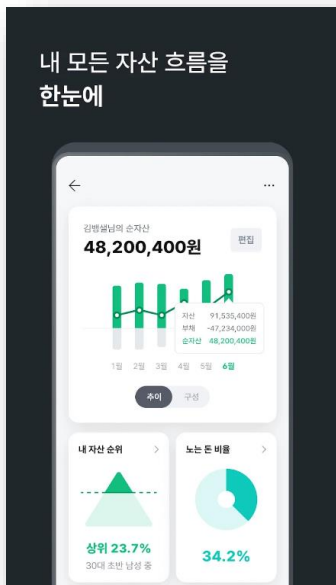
내 모든 자산 흐름을
한눈에

←
···

김뱅설님의 순자산
48,200,400원
편집

자산 91,535,400원
부채 -47,234,000원
순자산 48,200,400원

1월 2월 3월 4월 5월 6월

추이 구성

내 자산 순위 >
상위 23.7%
30대 초반 남성 중

노는 돈 비율 >
34.2%